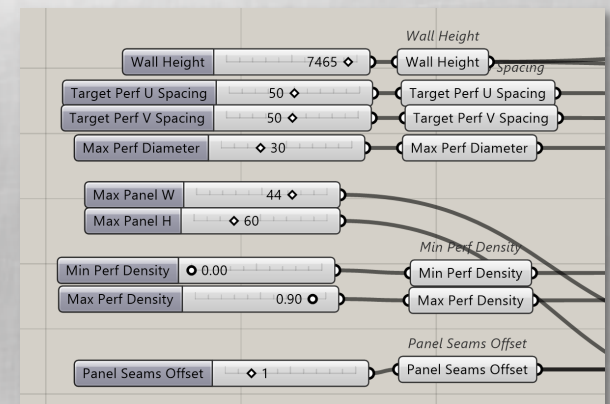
Wall Height

Wall Height 7465 ◇ Wall Height

Spacing

Target Perf U Spacing 50 ◇ Target Perf U Spacing

Target Perf V Spacing 50 ◇ Target Perf V Spacing

Max Perf Diameter ◇ 30 Max Perf Diameter

Max Panel W 44 ◇

Max Panel H ◇ 60

Min Perf Density

Min Perf Density 0.00 Min Perf Density

Max Perf Density 0.90 Max Perf Density

Panel Seams Offset

Panel Seams Offset ◇ 1 Panel Seams Offset